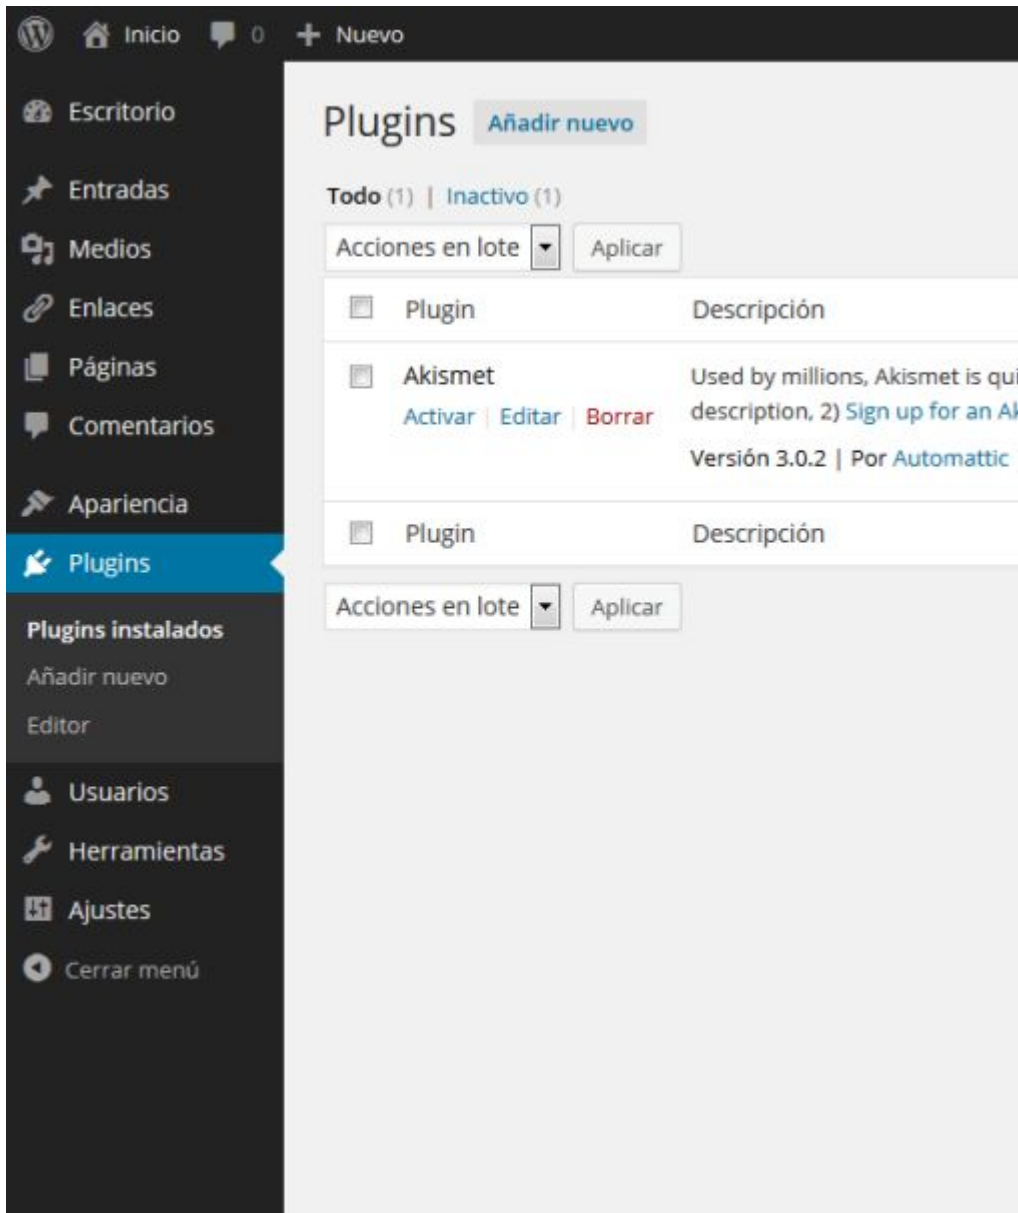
Inicio 0 + Nuevo

Escritorio
Entradas
Medios
Enlaces
Páginas
Comentarios
Apariencia
Plugins
Plugins instalados
Añadir nuevo
Editor
Usuarios
Herramientas
Ajustes
Cerrar menú

Plugins Añadir nuevo

Todo (1) | Inactivo (1)

Acciones en lote Aplicar

| | Plugin | Descripción |
|---|---|---|
| | Akismet<br>Activar \| Editar \| Borrar | Used by millions, Akismet is qui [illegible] description, 2) Sign up for an Ak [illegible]<br>Versión 3.0.2 \| Por Automattic |
| | Plugin | Descripción |

Acciones en lote Aplicar